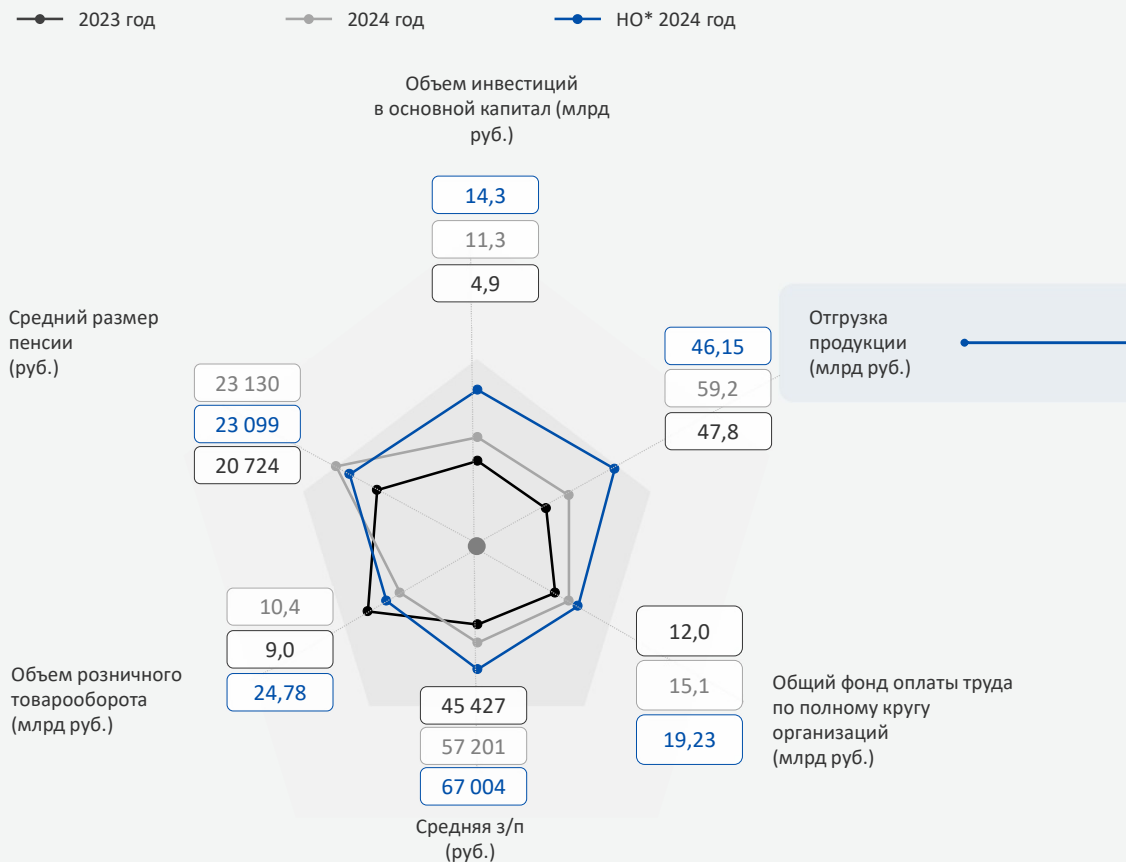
2023 год
2024 год
НО* 2024 год

Объем инвестиций в основной капитал (млрд руб.)
14,3
11,3
4,9

Отгрузка продукции (млрд руб.)
46,15
59,2
47,8

Средний размер пенсии (руб.)
23 130
23 099
20 724

10,4
9,0
24,78
Объем розничного товарооборота (млрд руб.)

12,0
15,1
19,23
Общий фонд оплаты труда по полному кругу организаций (млрд руб.)

45 427
57 201
67 004
Средняя з/п (руб.)